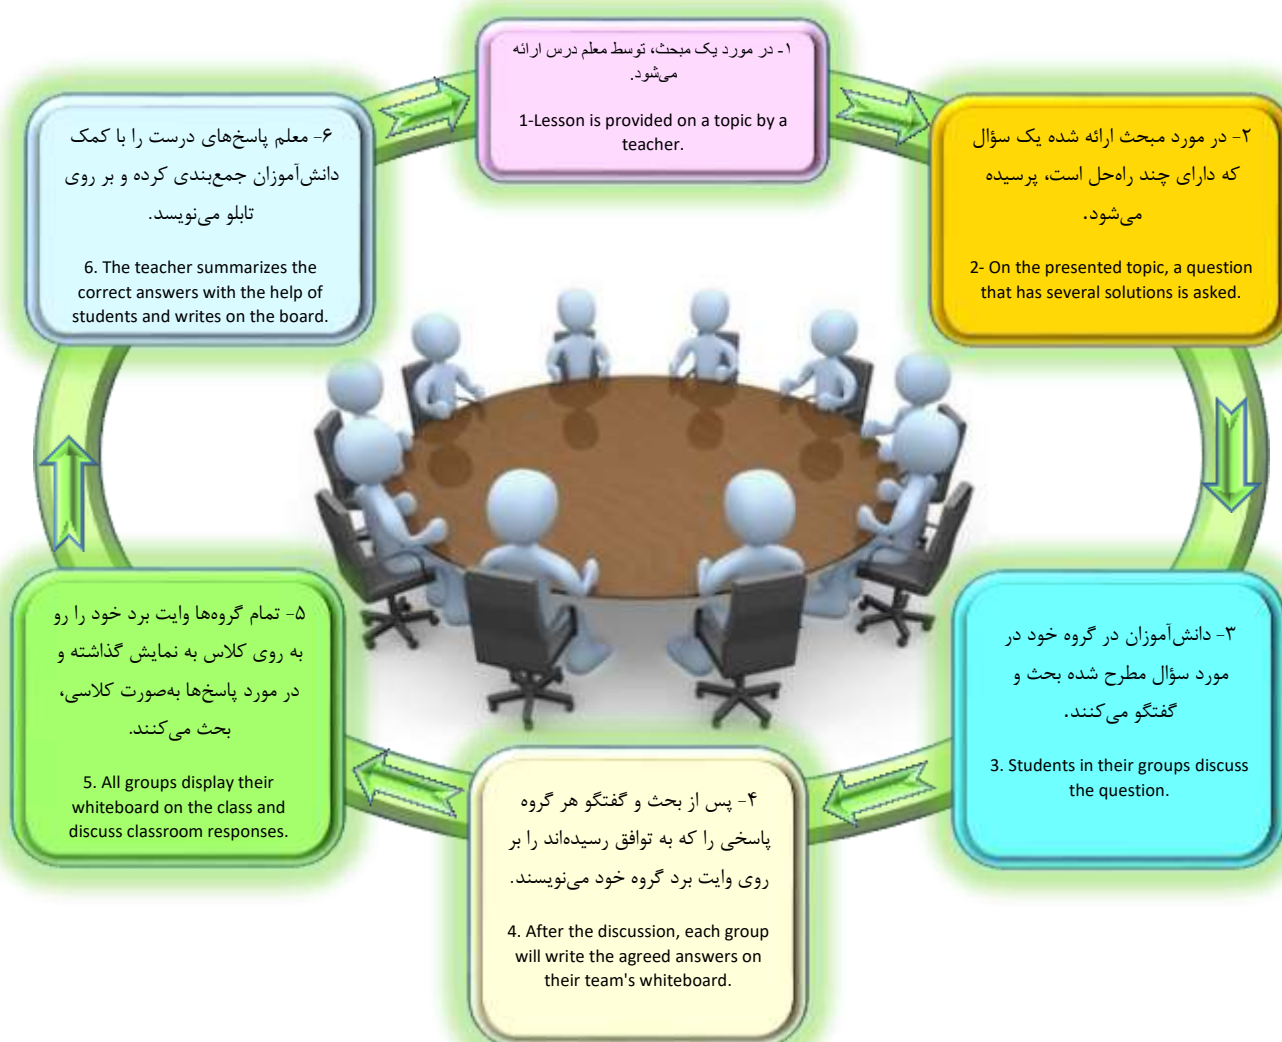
۱- در مورد یک مبحث، توسط معلم درس ارائه می‌شود.

1-Lesson is provided on a topic by a teacher.

۲- در مورد مبحث ارائه شده یک سؤال که دارای چند راه‌حل است، پرسیده می‌شود.

2- On the presented topic, a question that has several solutions is asked.

۳- دانش‌آموزان در گروه خود در مورد سؤال مطرح شده بحث و گفتگو می‌کنند.

3. Students in their groups discuss the question.

۴- پس از بحث و گفتگو هر گروه پاسخی را که به توافق رسیده‌اند را بر روی وایت برد گروه خود می‌نویسند.

4. After the discussion, each group will write the agreed answers on their team's whiteboard.

۵- تمام گروه‌ها وایت برد خود را رو به روی کلاس به نمایش گذاشته و در مورد پاسخ‌ها به‌صورت کلاسی، بحث می‌کنند.

5. All groups display their whiteboard on the class and discuss classroom responses.

۶- معلم پاسخ‌های درست را با کمک دانش‌آموزان جمع‌بندی کرده و بر روی تابلو می‌نویسد.

6. The teacher summarizes the correct answers with the help of students and writes on the board.